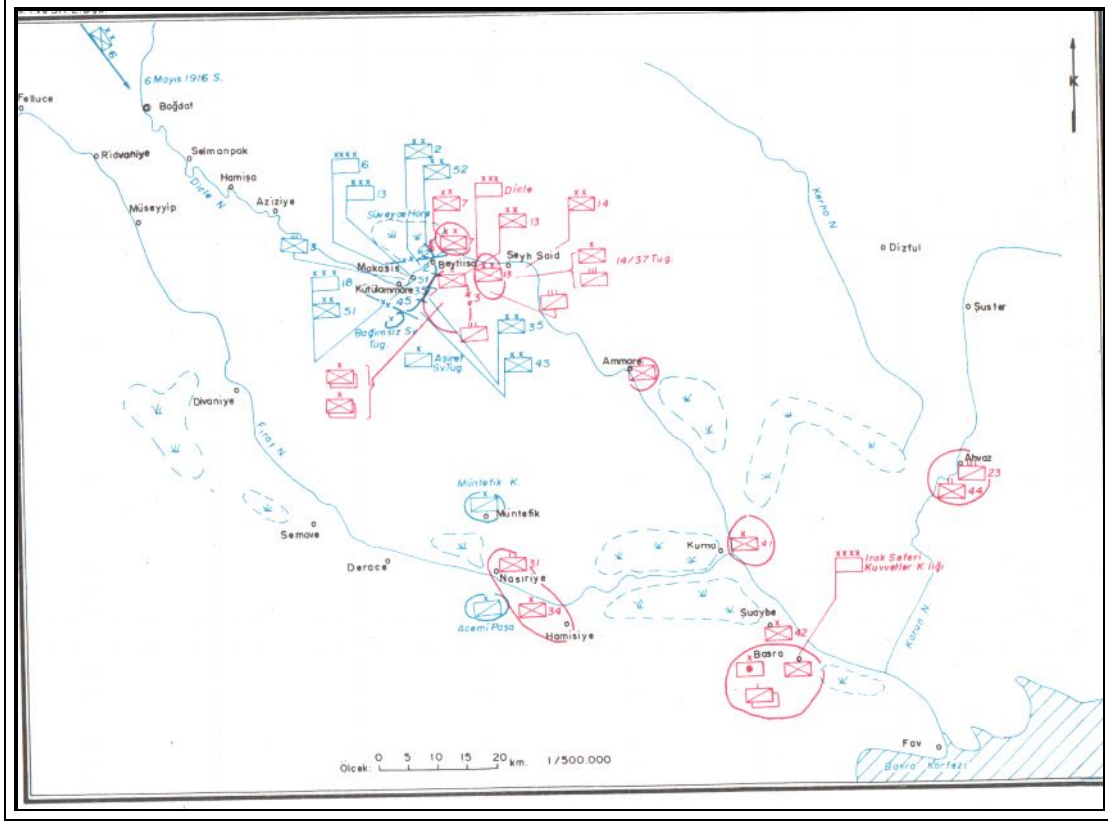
6 Mayıs 1916 S.
Felluce
Bağdat
Rıdvaniye
Selmanpak
Hamişa
Dicle N.
Aziziye
Müseyyip
6
2
52
13
Dicle
7
13
14
Süveyce Hore
Şeyh Said
14/37 Tug.
Makasis
Beytiisa
15
Kutülammare
18
51
3
45
35
51
3
Bağımsız Sv. Tug.
35
Aşiret Sv.Tug.
45
K
Kerha N.
Dizful
Şuster
Ammare
Divaniye
Fırat N.
Ahvaz
23
44
Müntefik K.
Müntefik
Semave
Derace
Kurna
41
31
Nasıriye
Irak Seferi Kuvvetler K.lığı
34
Acemi Paşa
Hamisiye
Şuaybe
42
Karun N.
Basra
Fav
Basra Körfezi
Ölçek: 0 5 10 15 20 km. 1/500.000